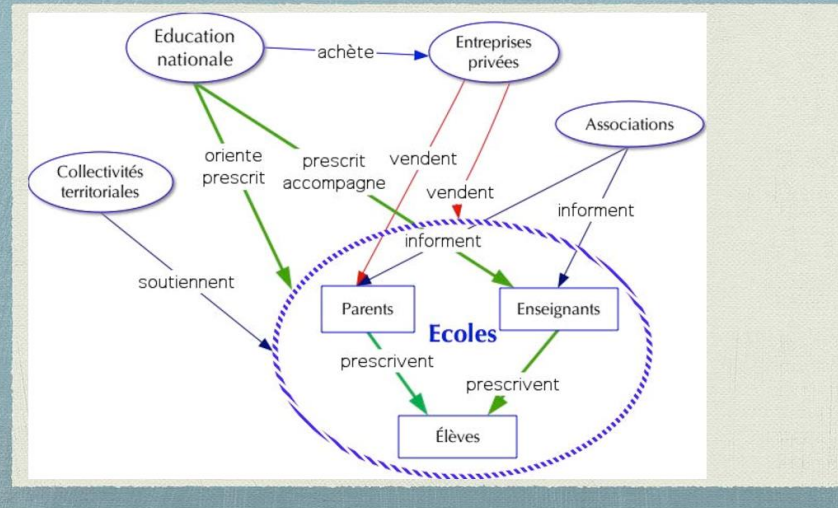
Education nationale

achète

Entreprises privées

Associations

Collectivités territoriales

oriente prescrit

prescrit accompagne

vendent

vendent

informent

informent

soutiennent

Parents

Ecoles

Enseignants

prescrivent

prescrivent

Élèves